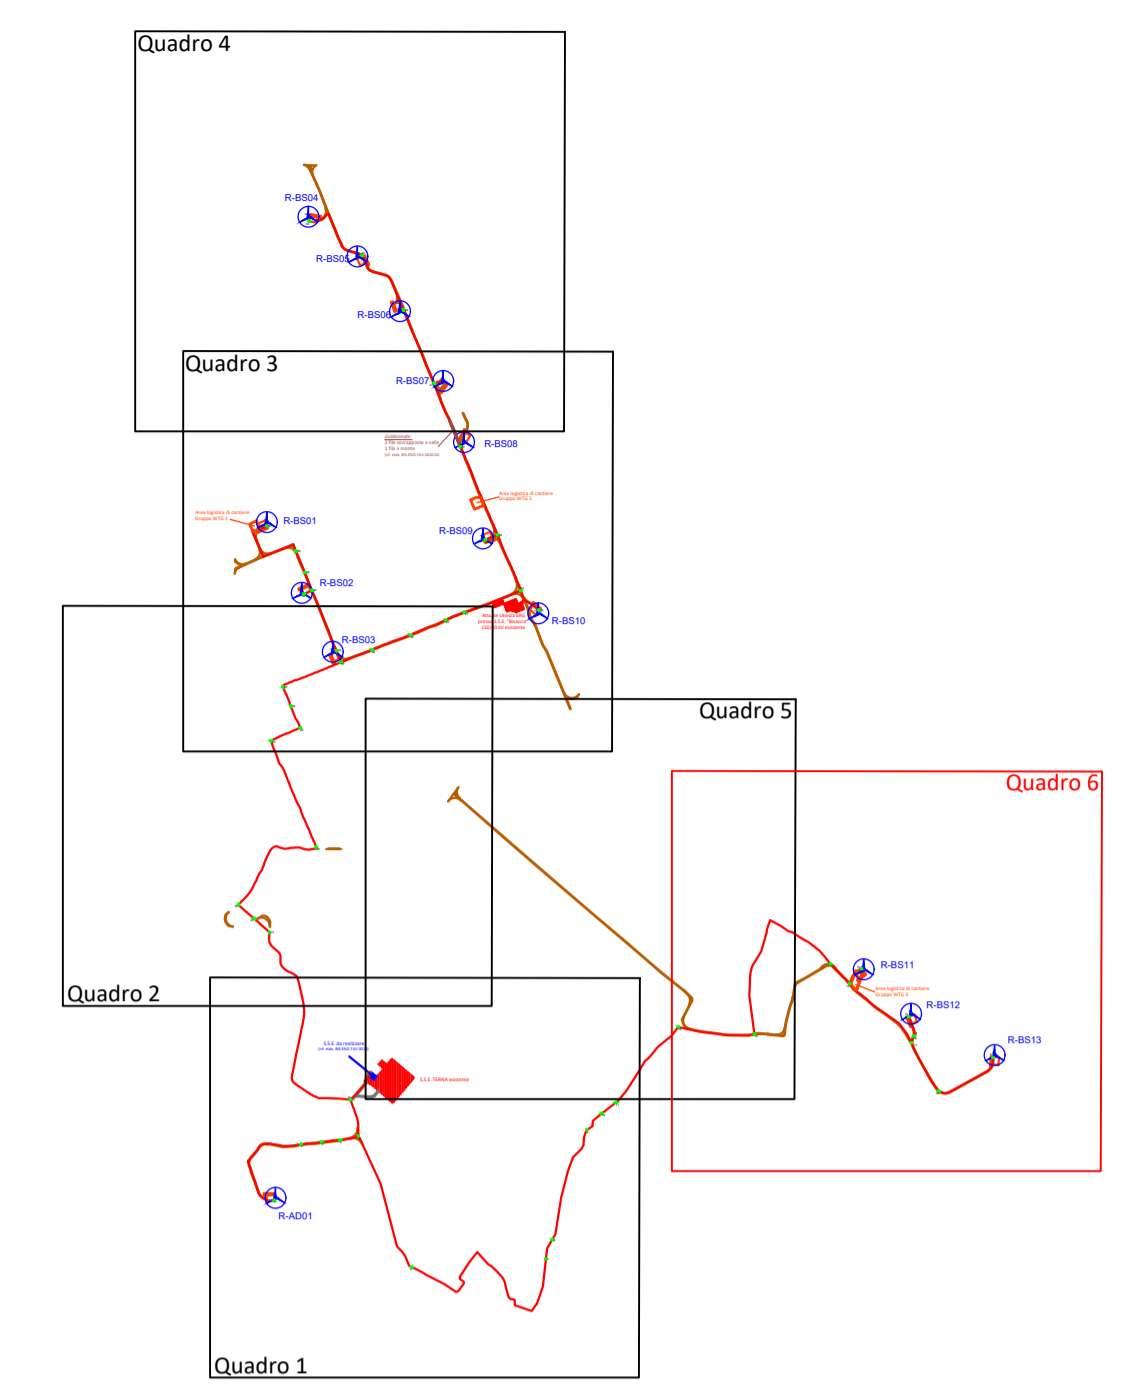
Quadro 4

R-BS04
R-BS05
R-BS06

Quadro 3

R-BS07
R-BS08
Goldinovale
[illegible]
R-BS01
Area logistica di cantiere Gruppo WTG 1
R-BS09
Area logistica di cantiere Gruppo WTG 2
R-BS02
R-BS10
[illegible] S.S.E. "Bisaccia" 150/380 kV esistente
R-BS03

Quadro 5

Quadro 6

R-BS11
Area logistica di cantiere Gruppo WTG 3
R-BS12
R-BS13

Quadro 2

S.S.E. da realizzare
S.S.E. TERNA esistente
R-AD01

Quadro 1